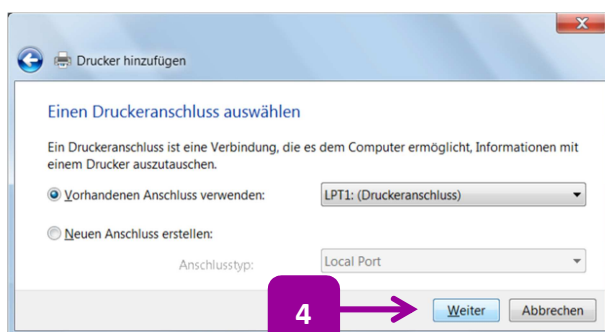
Drucker hinzufügen

Einen Druckeranschluss auswählen

Ein Druckeranschluss ist eine Verbindung, die es dem Computer ermöglicht, Informationen mit einem Drucker auszutauschen.

Vorhandenen Anschluss verwenden: LPT1: (Druckeranschluss)

Neuen Anschluss erstellen:

Anschlusstyp: Local Port

4

Weiter Abbrechen